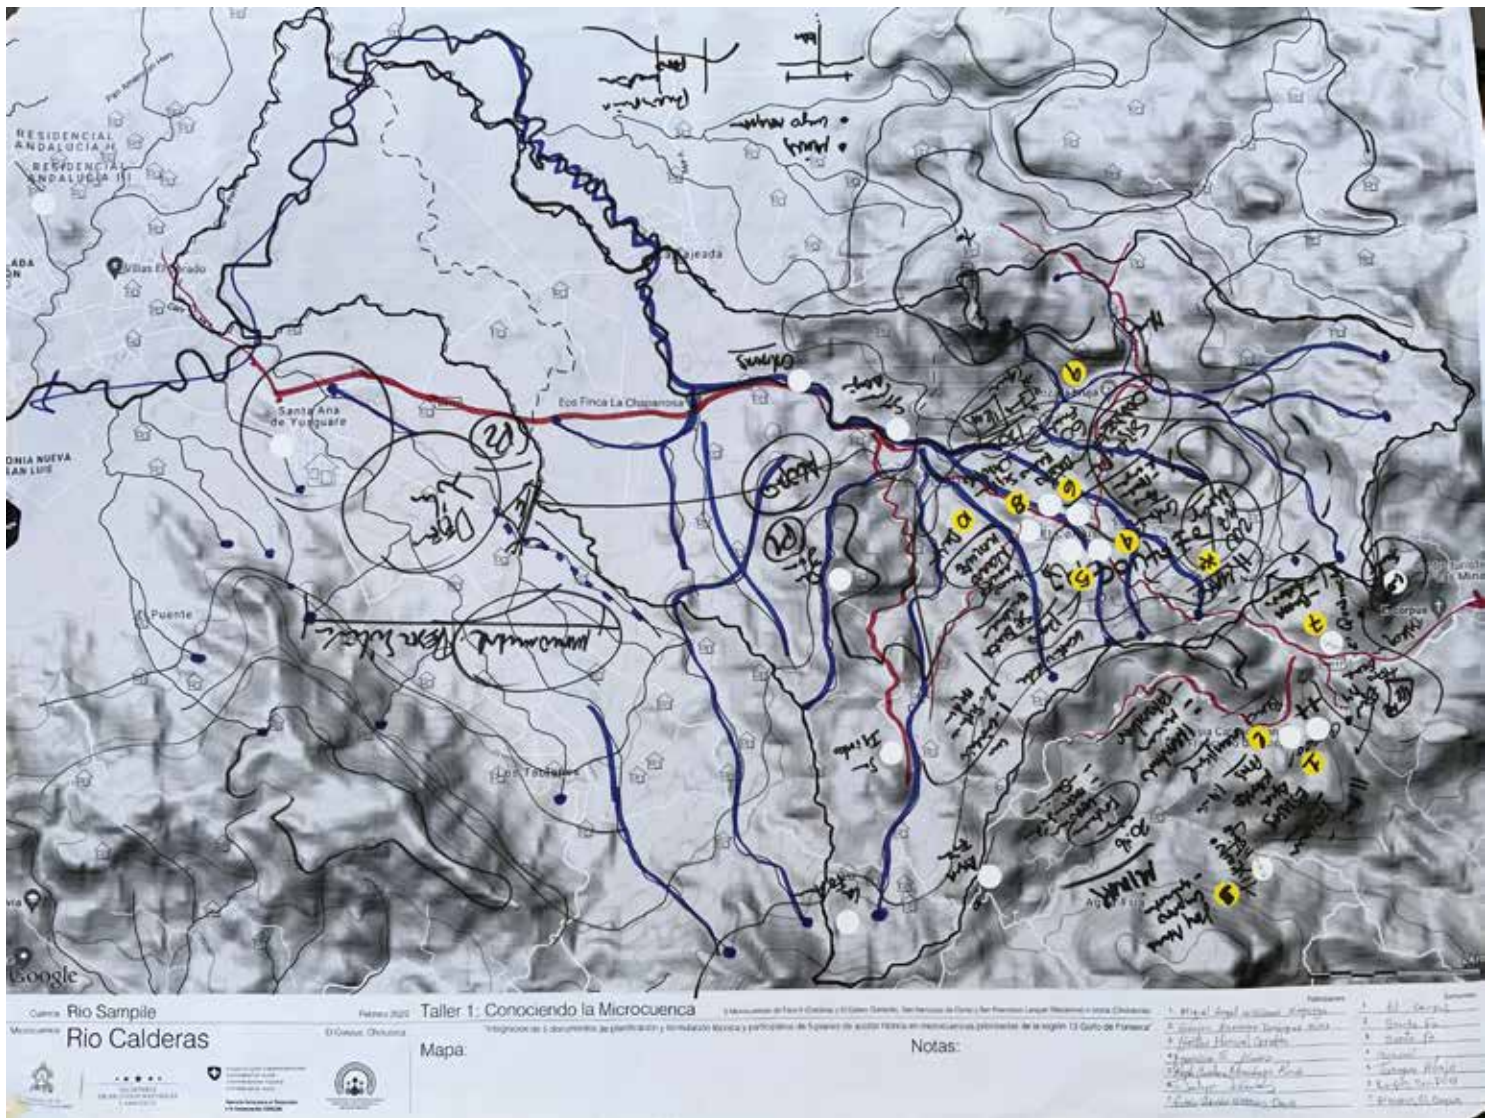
RESIDENCIAL ANDALUCIA II

RESIDENCIAL ANDALUCIA III

Villas El Dorado

Santa Ana de Yusguare

Eos Finca La Chaparrosa

ONIA NUEVA SAN LUIS

El Puente

Los Tablones

Google

Cuenca: Rio Sampile

Microcuenca: Rio Calderas

Febrero 2020

El Corpus, Choluteca

Taller 1: Conociendo la Microcuenca

Mapa:

Notas:

Participantes

MINAS

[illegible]